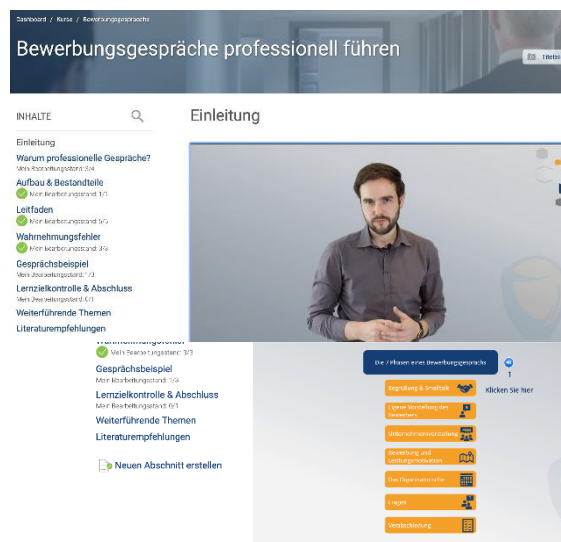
Dashboard / Kurse / Bewerbungsgespräche

Bewerbungsgespräche professionell führen

Titelbi

INHALTE

Einleitung

Warum professionelle Gespräche?
Mein Bearbeitungsstand: 3/4

Aufbau & Bestandteile
Mein Bearbeitungsstand: 1/1

Leitfaden
Mein Bearbeitungsstand: 5/5

Wahrnehmungsfehler
Mein Bearbeitungsstand: 3/3

Gesprächsbeispiel
Mein Bearbeitungsstand: 1/3

Lernzielkontrolle & Abschluss
Mein Bearbeitungsstand: 0/1

Weiterführende Themen

Literaturempfehlungen

Einleitung

Wahrnehmungsfehler
Mein Bearbeitungsstand: 3/3

Gesprächsbeispiel
Mein Bearbeitungsstand: 1/3

Lernzielkontrolle & Abschluss
Mein Bearbeitungsstand: 0/1

Weiterführende Themen

Literaturempfehlungen

Neuen Abschnitt erstellen

Die 7 Phasen eines Bewerbungsgesprächs

Klicken Sie hier

Begrüßung & Smalltalk

Eigene Vorstellung des Bewerbers

Unternehmensvorstellung

Bewerbung und Leistungsmotivation

Das Eignungsinterview

Fragen

Verabschiedung